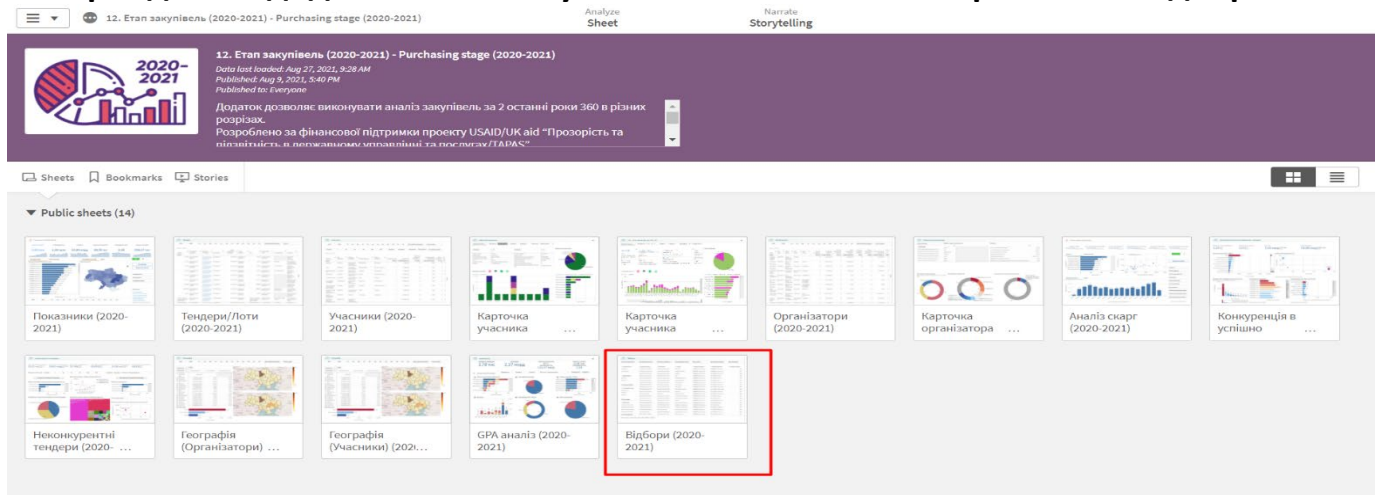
12. Етап закупівель (2020-2021) - Purchasing stage (2020-2021)

Analyze
Sheet

Narrate
Storytelling

2020-2021

12. Етап закупівель (2020-2021) - Purchasing stage (2020-2021)
Data last loaded: Aug 27, 2021, 9:28 AM
Published: Aug 9, 2021, 5:40 PM
Published to: Everyone

Додаток дозволяє виконувати аналіз закупівель за 2 останні роки 360 в різних розрізах.
Розроблено за фінансової підтримки проекту USAID/UK aid "Прозорість та підзвітність в державному управлінні та послугах/TAPAS"

Sheets Bookmarks Stories

▼ Public sheets (14)

Показники (2020-2021)
Тендери/Лоти (2020-2021)
Учасники (2020-2021)
Карточка учасника ...
Карточка учасника ...
Організатори (2020-2021)
Карточка організатора ...
Аналіз скарг (2020-2021)
Конкуренція в успішно ...
Неконкурентні тендери (2020- ...
Географія (Організатори) ...
Географія (Учасники) (202...
GPA аналіз (2020-2021)
Відбори (2020-2021)